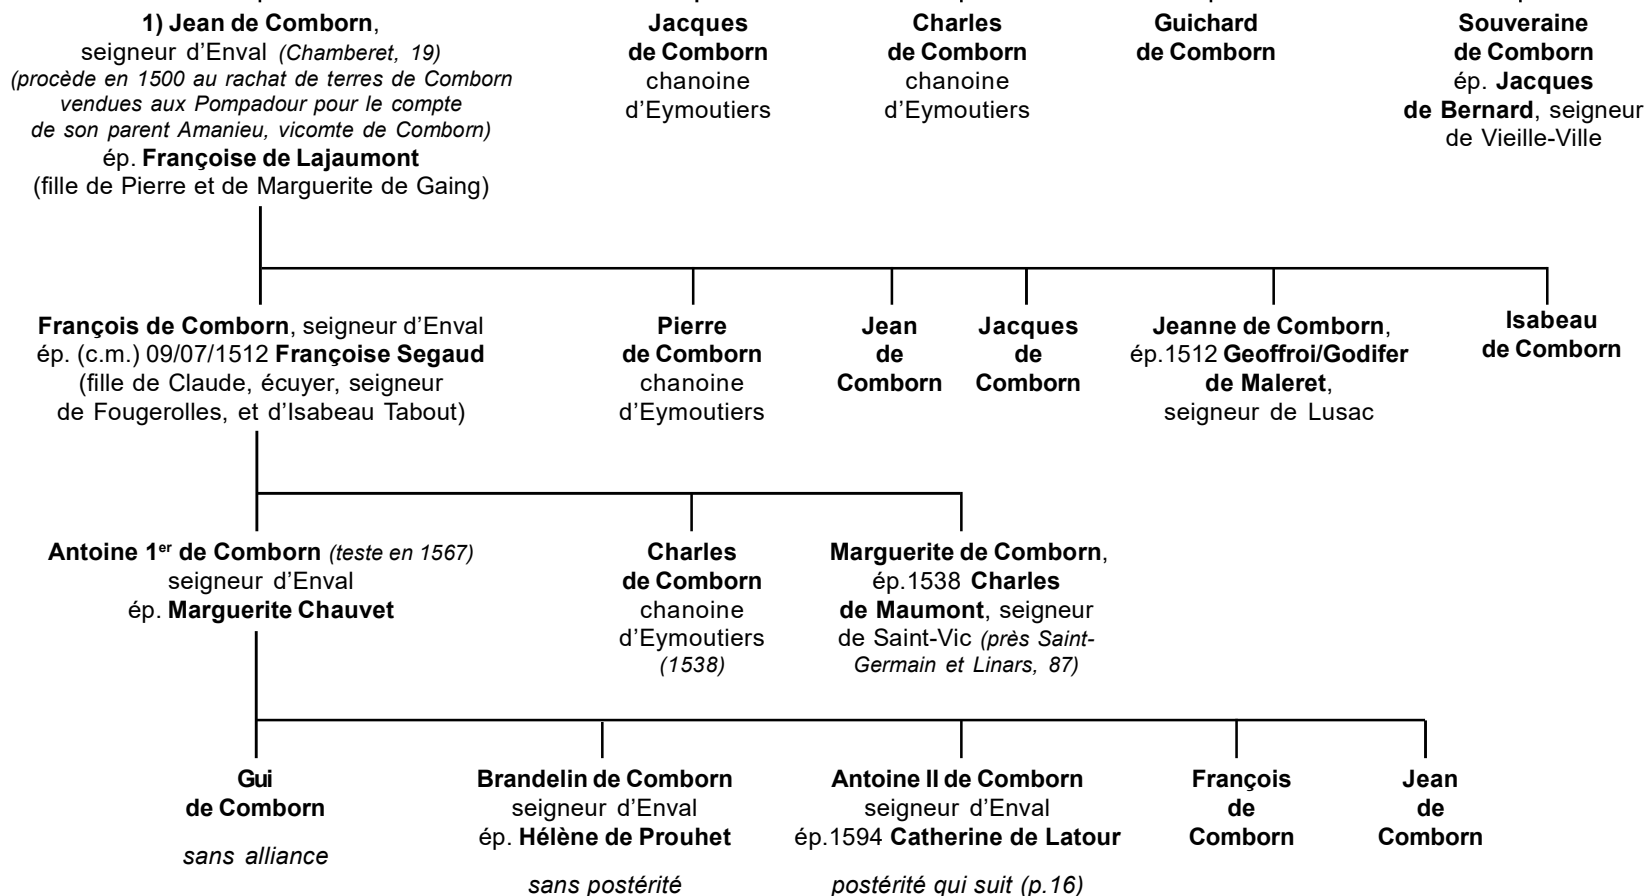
1) Jean de Comborn, seigneur d'Enval (Chamberet, 19) (procède en 1500 au rachat de terres de Comborn vendues aux Pompadour pour le compte de son parent Amanieu, vicomte de Comborn) ép. Françoise de Lajaumont (fille de Pierre et de Marguerite de Gaing)

Jacques de Comborn chanoine d'Eymoutiers

Charles de Comborn chanoine d'Eymoutiers

Guichard de Comborn

Souveraine de Comborn ép. Jacques de Bernard, seigneur de Vieille-Ville

François de Comborn, seigneur d'Enval ép. (c.m.) 09/07/1512 Françoise Segaud (fille de Claude, écuyer, seigneur de Fougerolles, et d'Isabeau Tabout)

Pierre de Comborn chanoine d'Eymoutiers

Jean de Comborn

Jacques de Comborn

Jeanne de Comborn, ép.1512 Geoffroi/Godifer de Maleret, seigneur de Lusac

Isabeau de Comborn

Antoine 1$^{er}$ de Comborn (teste en 1567) seigneur d'Enval ép. Marguerite Chauvet

Charles de Comborn chanoine d'Eymoutiers (1538)

Marguerite de Comborn, ép.1538 Charles de Maumont, seigneur de Saint-Vic (près Saint-Germain et Linars, 87)

Gui de Comborn

sans alliance

Brandelin de Comborn seigneur d'Enval ép. Hélène de Prouhet

sans postérité

Antoine II de Comborn seigneur d'Enval ép.1594 Catherine de Latour

postérité qui suit (p.16)

François de Comborn

Jean de Comborn